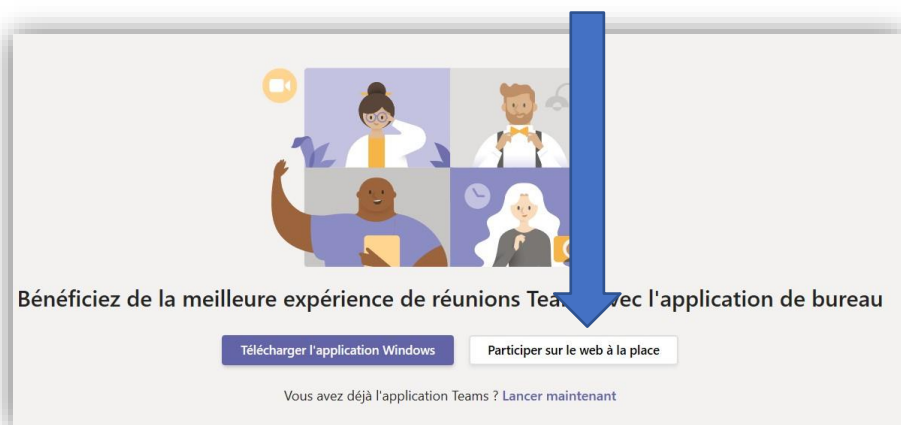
Bénéficiez de la meilleure expérience de réunions Tea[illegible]vec l'application de bureau

Télécharger l'application Windows

Participer sur le web à la place

Vous avez déjà l'application Teams ? Lancer maintenant